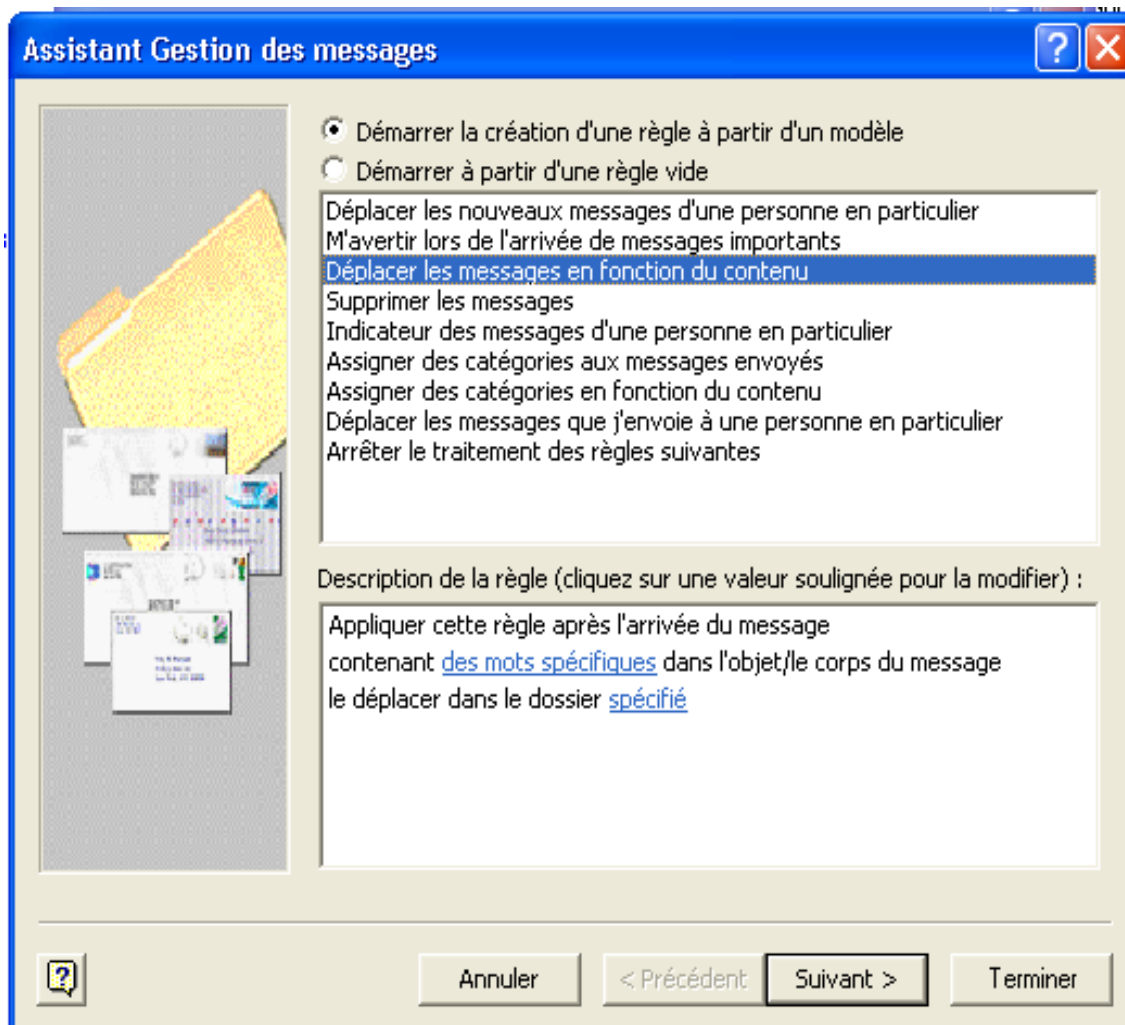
Assistant Gestion des messages

Démarrer la création d'une règle à partir d'un modèle
Démarrer à partir d'une règle vide

Déplacer les nouveaux messages d'une personne en particulier
M'avertir lors de l'arrivée de messages importants
Déplacer les messages en fonction du contenu
Supprimer les messages
Indicateur des messages d'une personne en particulier
Assigner des catégories aux messages envoyés
Assigner des catégories en fonction du contenu
Déplacer les messages que j'envoie à une personne en particulier
Arrêter le traitement des règles suivantes

Description de la règle (cliquez sur une valeur soulignée pour la modifier) :

Appliquer cette règle après l'arrivée du message
contenant des mots spécifiques dans l'objet/le corps du message
le déplacer dans le dossier spécifié

Annuler
< Précédent
Suivant >
Terminer